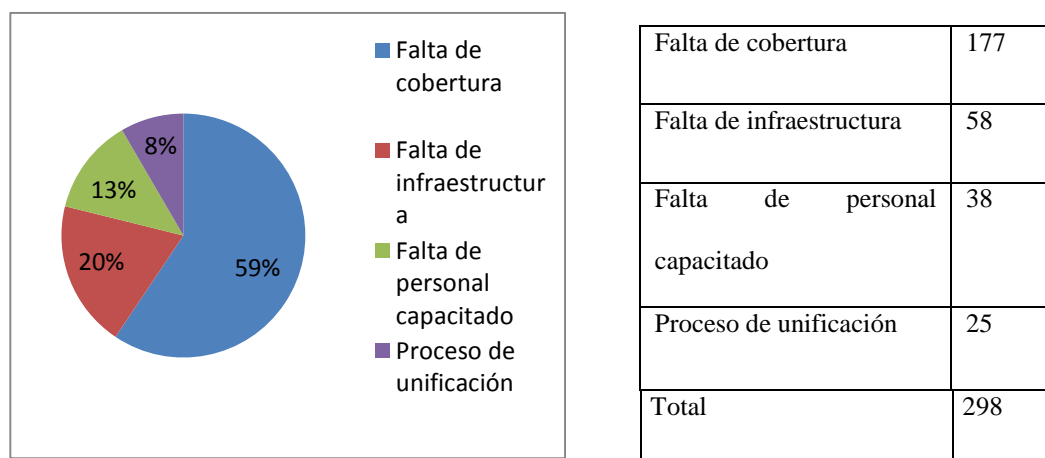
8%
13%
20%
59%

Falta de cobertura
Falta de infraestructura
Falta de personal capacitado
Proceso de unificación

| Falta de cobertura | 177 |
|---|---|
| Falta de infraestructura | 58 |
| Falta de personal capacitado | 38 |
| Proceso de unificación | 25 |
| Total | 298 |